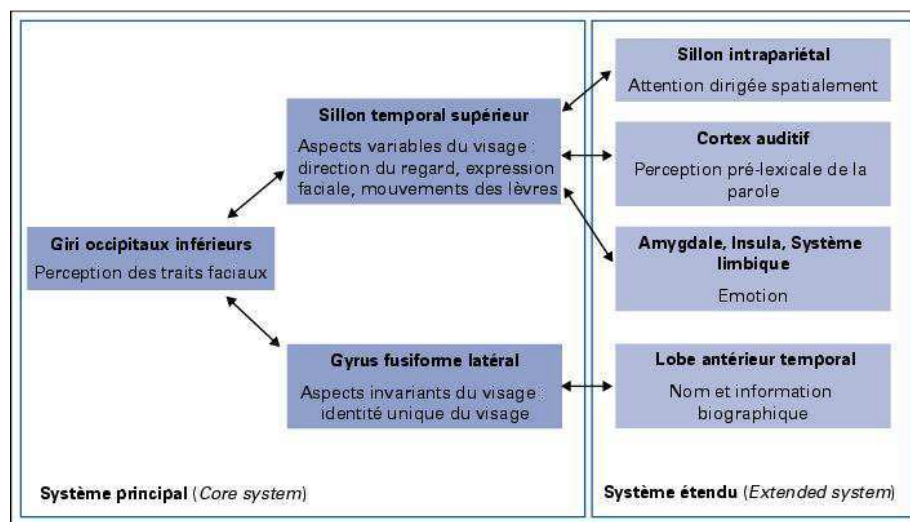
Sillon temporal supérieur

Aspects variables du visage : direction du regard, expression faciale, mouvements des lèvres

Giri occipitaux inférieurs

Perception des traits faciaux

Gyrus fusiforme latéral

Aspects invariants du visage : identité unique du visage

Système principal (*Core system*)

Sillon intrapariétal

Attention dirigée spatialement

Cortex auditif

Perception pré-lexicale de la parole

Amygdale, Insula, Système limbique

Emotion

Lobe antérieur temporal

Nom et information biographique

Système étendu (*Extended system*)